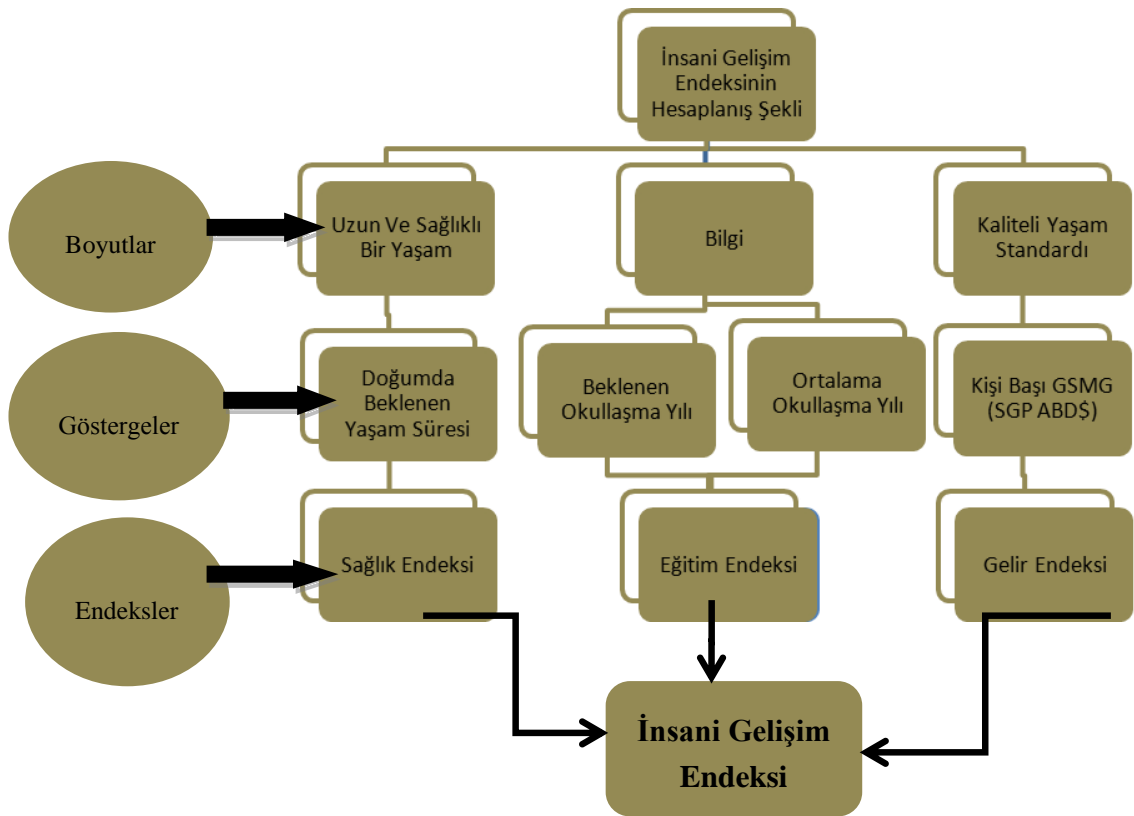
İnsani Gelişim Endeksinin Hesaplanış Şekli

Boyutlar

Uzun Ve Sağlıklı Bir Yaşam

Bilgi

Kaliteli Yaşam Standardı

Göstergeler

Doğumda Beklenen Yaşam Süresi

Beklenen Okullaşma Yılı

Ortalama Okullaşma Yılı

Kişi Başı GSMG (SGP ABD$)

Endeksler

Sağlık Endeksi

Eğitim Endeksi

Gelir Endeksi

İnsani Gelişim Endeksi